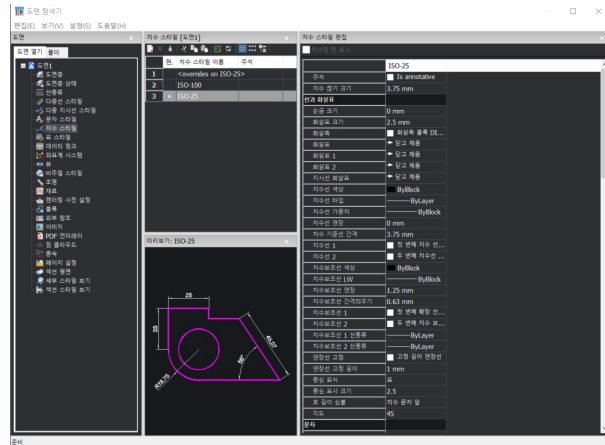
도면 탐색기

편집(E) 보기(V) 설정(S) 도움말(H)

도면

도면 열기 | 폴더

도면1
도면층
도면층 상태
선종류
다중선 스타일
다중 지시선 스타일
문자 스타일
치수 스타일
표 스타일
데이터 링크
좌표계 시스템
뷰
비주얼 스타일
조명
재료
렌더링 사전 설정
블록
외부 참조
이미지
PDF 언더레이
점 클라우드
종속
페이지 설정
섹션 평면
세부 스타일 보기
섹션 스타일 보기

치수 스타일 [도면1]

| | 현. | 치수 스타일 이름 | 주석 |
|---|---|---|---|
| 1 | | <overrides on ISO-25> | |
| 2 | | ISO-100 | |
| 3 | ► | ISO-25 | |

미리보기: ISO-25

25
25
R16,75
60°
43,07

치수 스타일 편집

| | ISO-25 |
|---|---|
| 주석 | Is annotative |
| 치수 맞기 크기 | 3.75 mm |
| 선과 화살표 | |
| 중심 크기 | 0 mm |
| 화살표 크기 | 2.5 mm |
| 화살촉 | 화살촉 블록 DI... |
| 화살표 | 닫고 채움 |
| 화살표 1 | 닫고 채움 |
| 화살표 2 | 닫고 채움 |
| 지시선 화살표 | 닫고 채움 |
| 치수선 색상 | ByBlock |
| 치수선 타입 | ByLayer |
| 치수선 가중치 | ByBlock |
| 치수선 연장 | 0 mm |
| 치수 기준선 간격 | 3.75 mm |
| 치수선 1 | 첫 번째 치수 선... |
| 치수선 2 | 두 번째 치수선 ... |
| 치수보조선 색상 | ByBlock |
| 치수보조선 LW | ByBlock |
| 치수보조선 연장 | 1.25 mm |
| 치수보조선 간격띄우기 | 0.63 mm |
| 치수보조선 1 | 첫 번째 확장 선... |
| 치수보조선 2 | 두 번째 치수 보... |
| 치수보조선 1 선종류 | ByLayer |
| 치수보조선 2 선종류 | ByLayer |
| 연장선 고정 | 고정 길이 연장선 |
| 연장선 고정 길이 | 1 mm |
| 중심 표식 | 표 |
| 중심 표시 크기 | 2.5 |
| 호 길이 심볼 | 치수 문자 앞 |
| 각도 | 45 |
| 문자 | |

준비